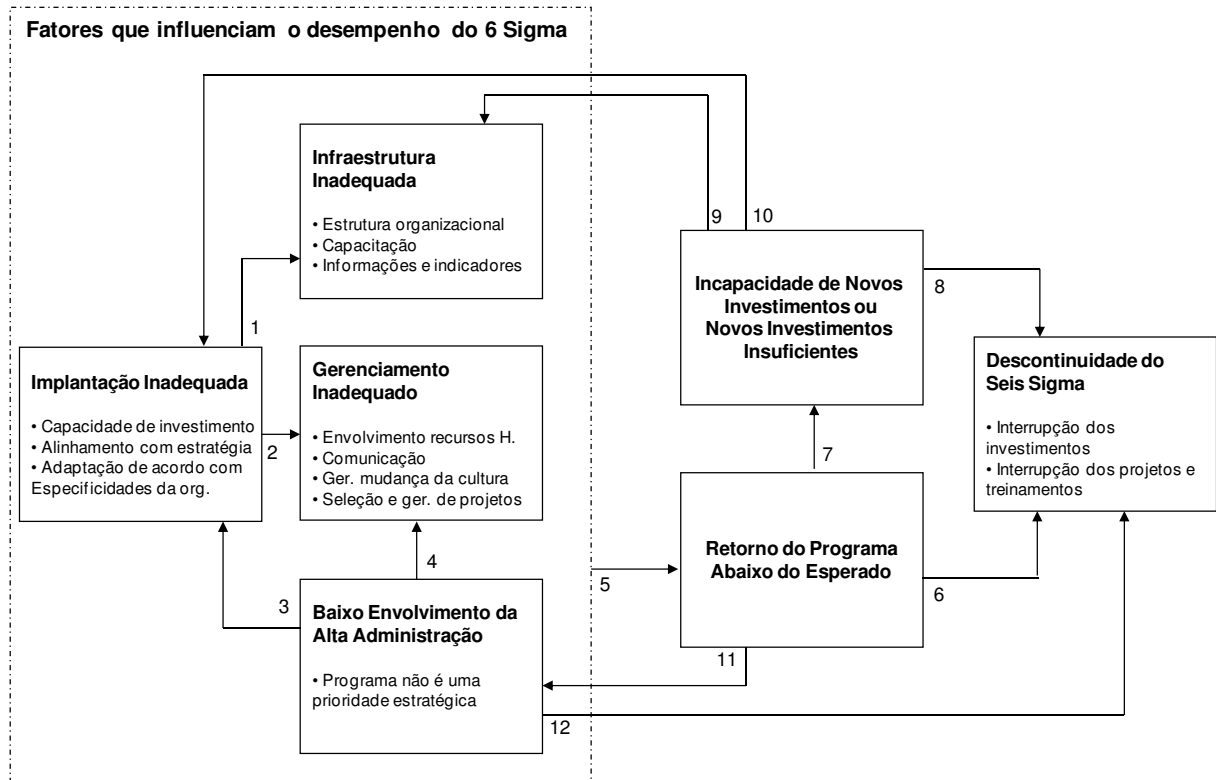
Fatores que influenciam o desempenho do 6 Sigma

Infraestrutura Inadequada

• Estrutura organizacional
• Capacitação
• Informações e indicadores

1

Implantação Inadequada

• Capacidade de investimento
• Alinhamento com estratégia
• Adaptação de acordo com Especificidades da org.

2

Gerenciamento Inadequado

• Envolvimento recursos H.
• Comunicação
• Ger. mudança da cultura
• Seleção e ger. de projetos

3

4

Baixo Envolvimento da Alta Administração

• Programa não é uma prioridade estratégica

12

5

9

10

Incapacidade de Novos Investimentos ou Novos Investimentos Insuficientes

8

7

Retorno do Programa Abaixo do Esperado

6

11

Descontinuidade do Seis Sigma

• Interrupção dos investimentos
• Interrupção dos projetos e treinamentos